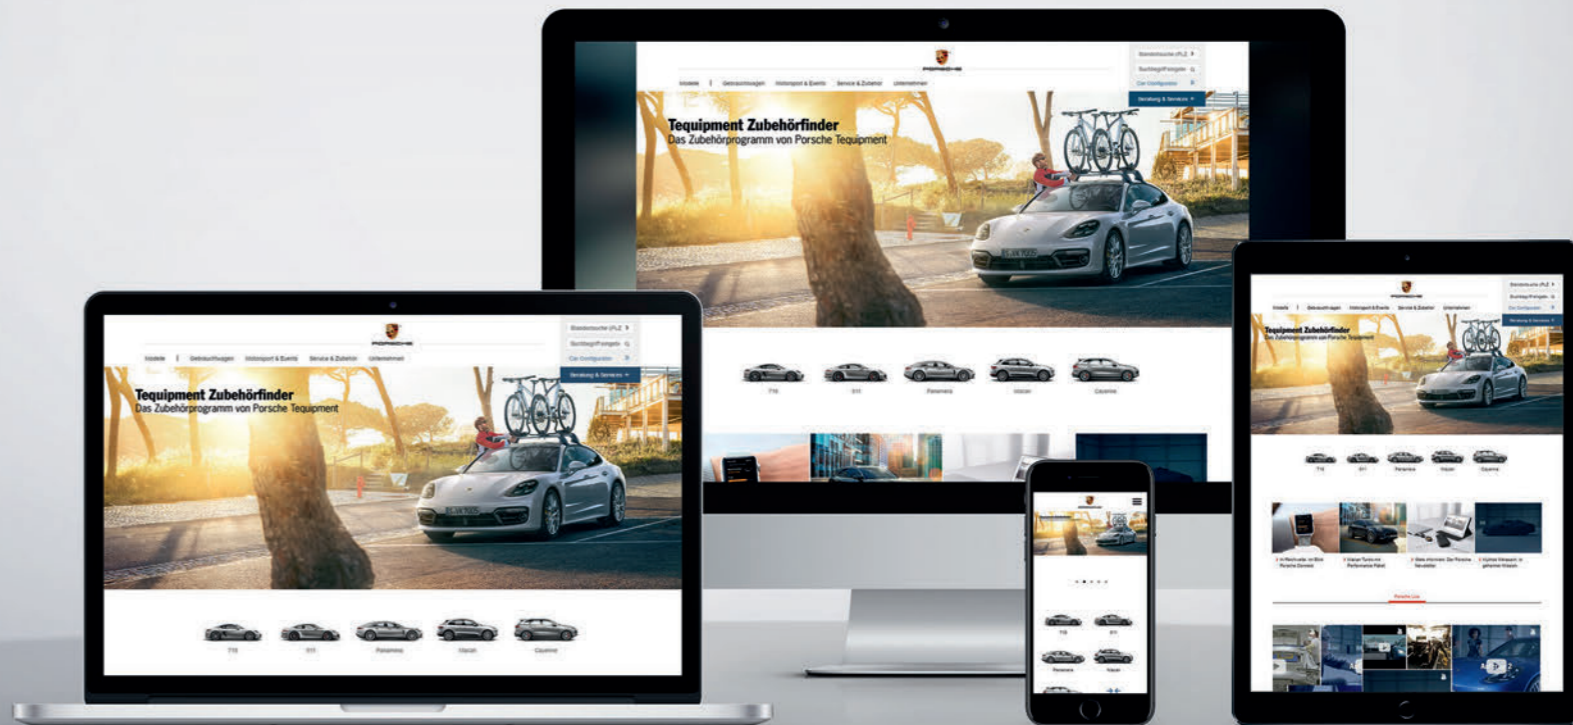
PORSCHE

Modelle | Gebrauchtwagen Motorsport & Events Service & Zubehör Unternehmen

Standortsuche (PLZ)
Suchbegriff eingeben
Car Configurator
Beratung & Services

Tequipment Zubehörfinder
Das Zubehörprogramm von Porsche Tequipment

718 911 Panamera Macan Cayenne

PORSCHE

Modelle | Gebrauchtwagen Motorsport & Events Service & Zubehör Unternehmen

Standortsuche (PLZ)
Suchbegriff eingeben
Car Configurator
Beratung & Services

Tequipment Zubehörfinder
Das Zubehörprogramm von Porsche Tequipment

718 911 Panamera Macan Cayenne

PORSCHE

Tequipment Zubehörfinder
Das Zubehörprogramm von Porsche Tequipment

718 911 Panamera Macan Cayenne

Porsche Live

718 911 Panamera Macan